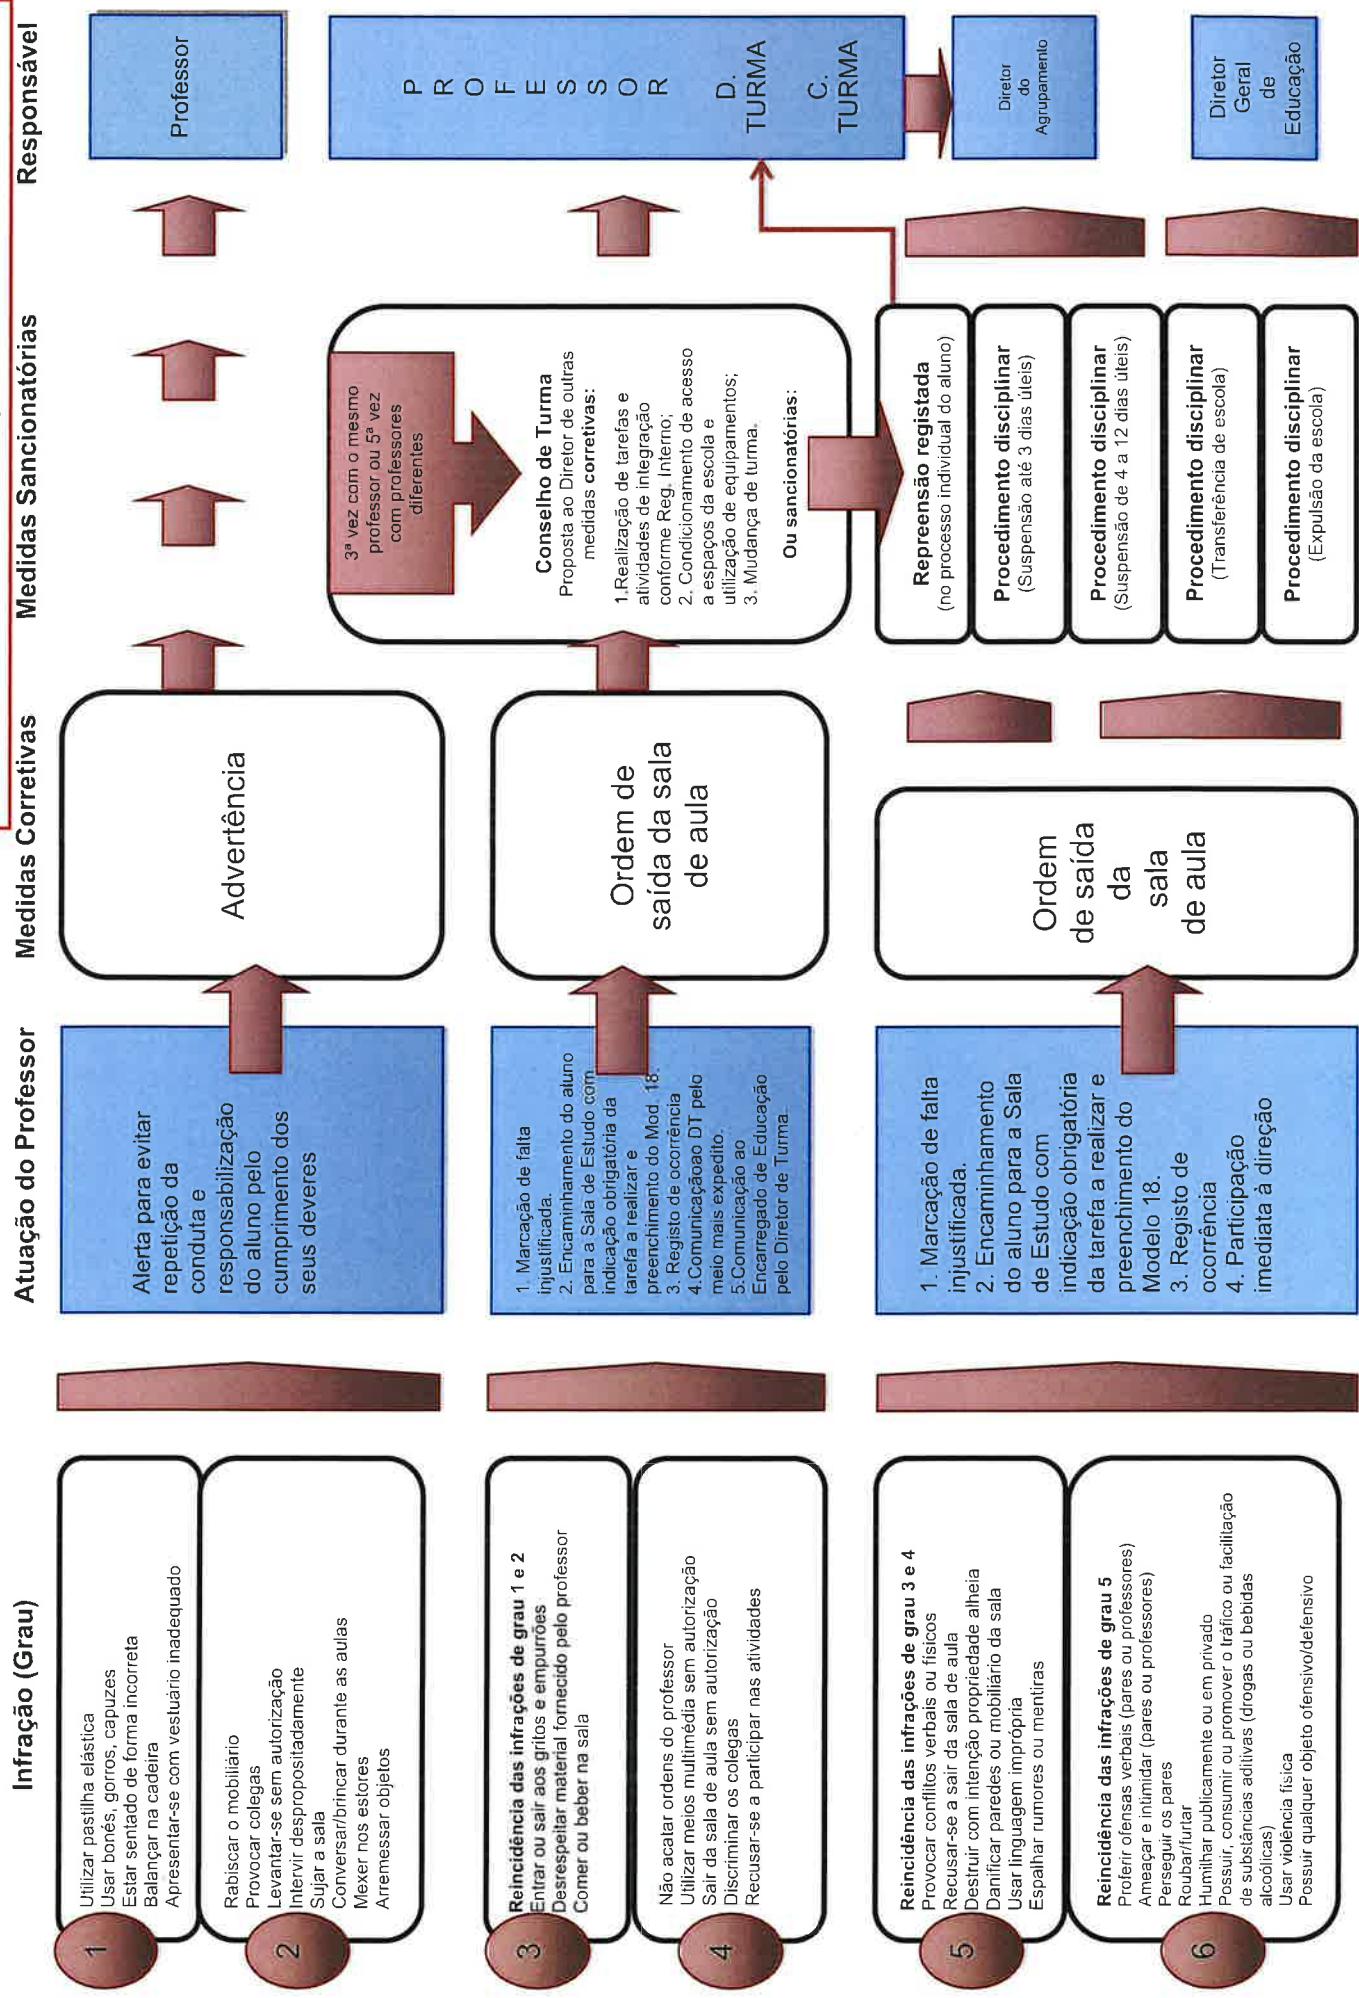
Infração (Grau)

1
Utilizar pastilha elástica
Usar bonés, gorros, capuzes
Estar sentado de forma incorreta
Balançar na cadeira
Apresentar-se com vestuário inadequado

2
Rabiscar o mobiliário
Provocar colegas
Levantar-se sem autorização
Intervir despropositadamente
Sujar a sala
Conversar/brincar durante as aulas
Mexer nos estores
Arremessar objetos

3
Reincidência das infrações de grau 1 e 2
Entrar ou sair aos gritos e empurrões
Desrespeitar material fornecido pelo professor
Comer ou beber na sala

4
Não acatar ordens do professor
Utilizar meios multimédia sem autorização
Sair da sala de aula sem autorização
Discriminar os colegas
Recusar-se a participar nas atividades

5
Reincidência das infrações de grau 3 e 4
Provocar conflitos verbais ou físicos
Recusar-se a sair da sala de aula
Destruir com intenção propriedade alheia
Danificar paredes ou mobiliário da sala
Usar linguagem imprópria
Espalhar rumores ou mentiras

6
Reincidência das infrações de grau 5
Proferir ofensas verbais (pares ou professores)
Ameaçar e intimidar (pares ou professores)
Perseguir os pares
Roubar/furtar
Humilhar publicamente ou em privado
Possuir, consumir ou promover o tráfico ou facilitação de substâncias aditivas (drogas ou bebidas alcoólicas)
Usar violência física
Possuir qualquer objeto ofensivo/defensivo

Atuação do Professor

Alerta para evitar repetição da conduta e responsabilização do aluno pelo cumprimento dos seus deveres

1. Marcação de falta injustificada.
2. Encaminhamento do aluno para a Sala de Estudo com indicação obrigatória da tarefa a realizar e preenchimento do Mod. 18.
3. Registo de ocorrência
4.Comunicaçãoao DT pelo meio mais expedito.
5.Comunicação ao Encarregado de Educação pelo Diretor de Turma.

1. Marcação de falta injustificada.
2. Encaminhamento do aluno para a Sala de Estudo com indicação obrigatória da tarefa a realizar e preenchimento do Modelo 18.
3. Registo de ocorrência
4. Participação imediata à direção

Medidas Corretivas

Advertência

Ordem de saída da sala de aula

Ordem de saída da sala de aula

Medidas Sancionatórias

3ª vez com o mesmo professor ou 5ª vez com professores diferentes

Conselho de Turma
Proposta ao Diretor de outras medidas corretivas:
1.Realização de tarefas e atividades de integração conforme Reg. Interno;
2. Condicionamento de acesso a espaços da escola e utilização de equipamentos;
3. Mudança de turma.
Ou sancionatórias:

Repreensão registada (no processo individual do aluno)

Procedimento disciplinar (Suspensão até 3 dias úteis)

Procedimento disciplinar (Suspensão de 4 a 12 dias úteis)

Procedimento disciplinar (Transferência de escola)

Procedimento disciplinar (Expulsão da escola)

Responsável

Professor

P R O F E S S O R
D. TURMA
C. TURMA

Diretor do Agrupamento

Diretor Geral de Educação